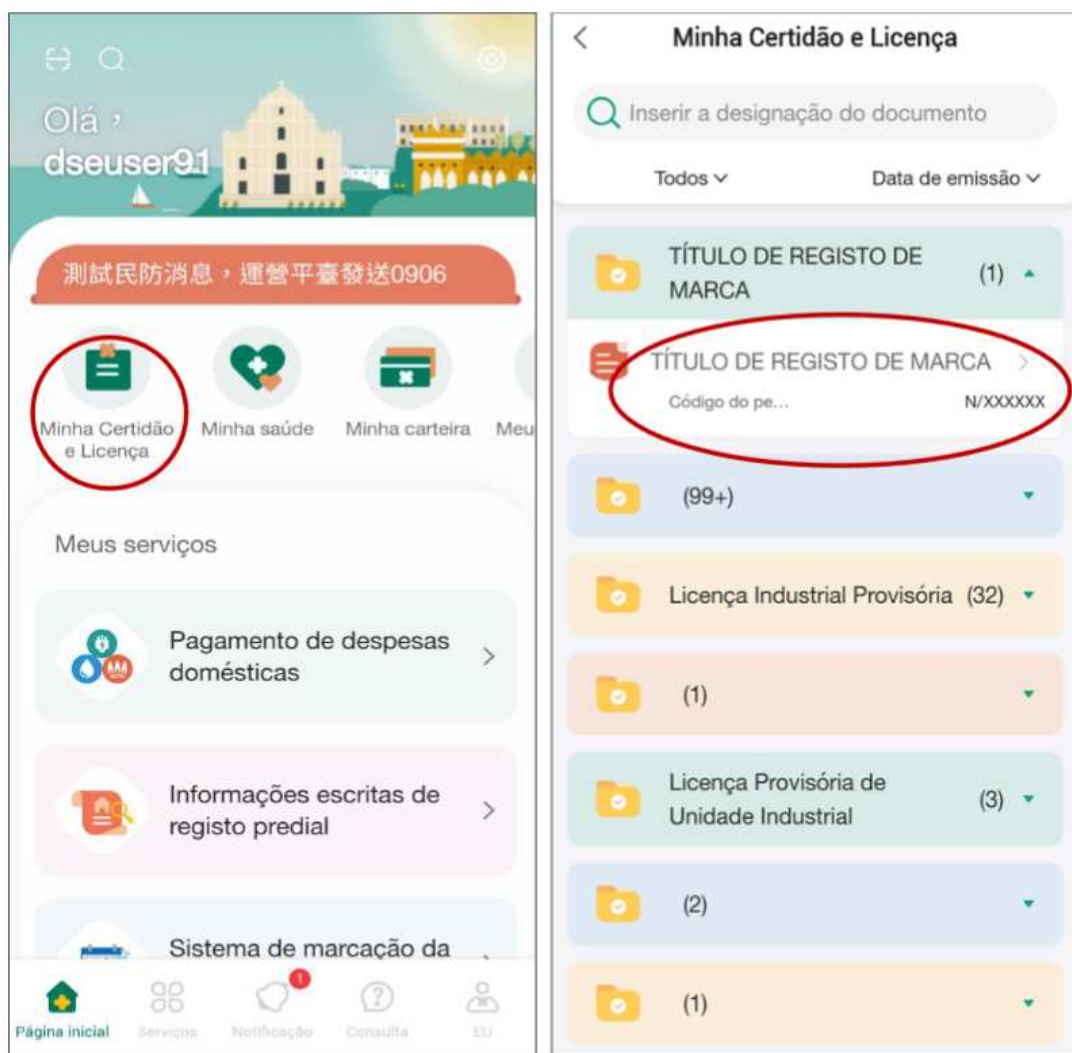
Olá，
dseuser91

測試民防消息，運營平臺發送0906

Minha Certidão e Licença
Minha saúde
Minha carteira
Meu

Meus serviços

Pagamento de despesas domésticas

Informações escritas de registo predial

Sistema de marcação da

Página inicial
Serviços
1
Notificação
Consulta
EU

Minha Certidão e Licença

Inserir a designação do documento

Todos
Data de emissão

TÍTULO DE REGISTO DE MARCA (1)

TÍTULO DE REGISTO DE MARCA
Código do pe...
N/XXXXXX

(99+)

Licença Industrial Provisória (32)

(1)

Licença Provisória de Unidade Industrial (3)

(2)

(1)